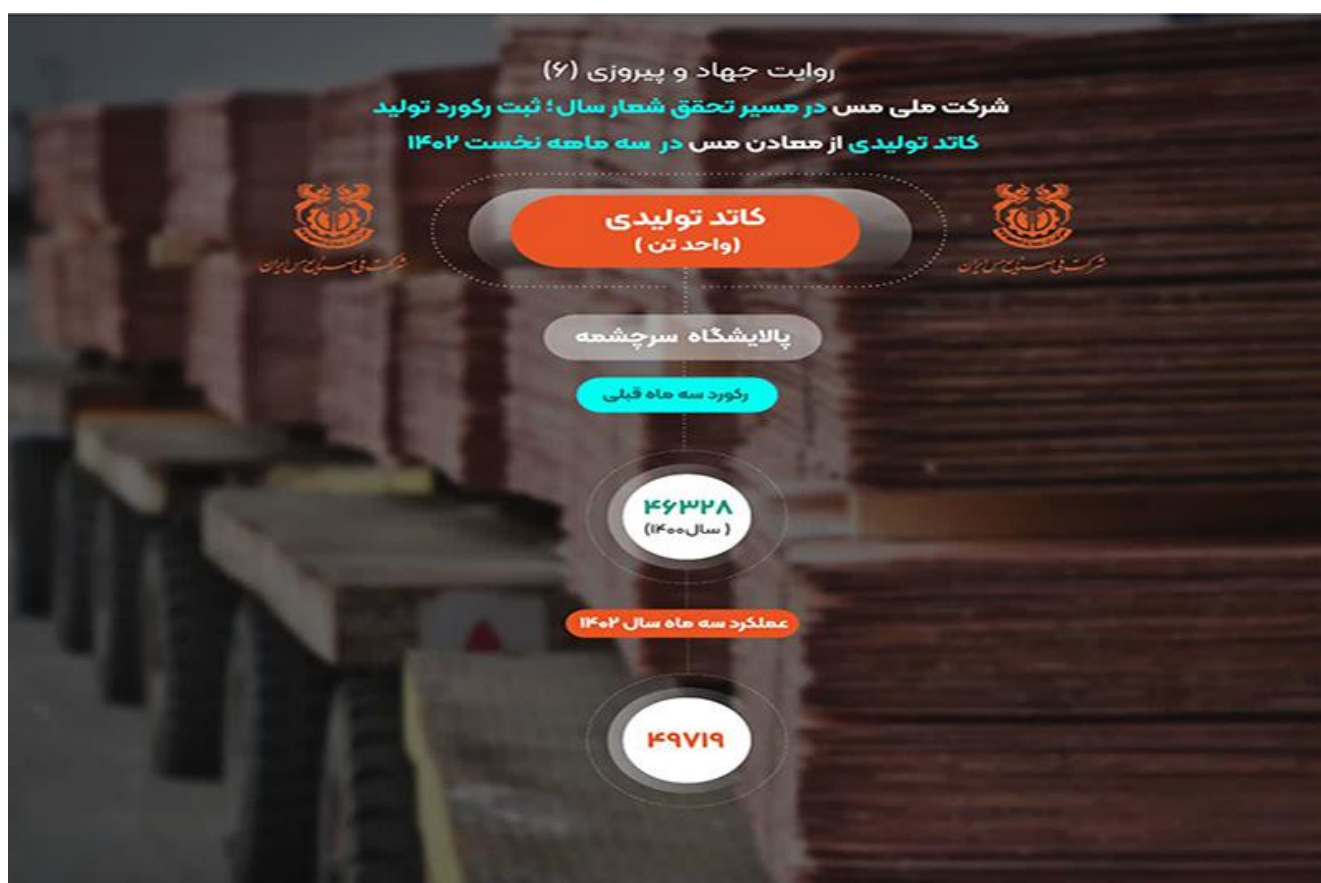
روایت جهاد و پیروزی (۶)

شرکت ملی مس در مسیر تحقق شعار سال؛ ثبت رکورد تولید کاتد تولیدی از معادن مس در سه ماهه نخست ۱۴۰۲

شرکت ملی صنایع مس ایران

شرکت ملی صنایع مس ایران

کاتد تولیدی
(واحد تن)

پالایشگاه سرچشمه

رکورد سه ماه قبلی

۴۶۳۲۸
(سال ۱۴۰۰)

عملکرد سه ماه سال ۱۴۰۲

۴۹۷۱۹